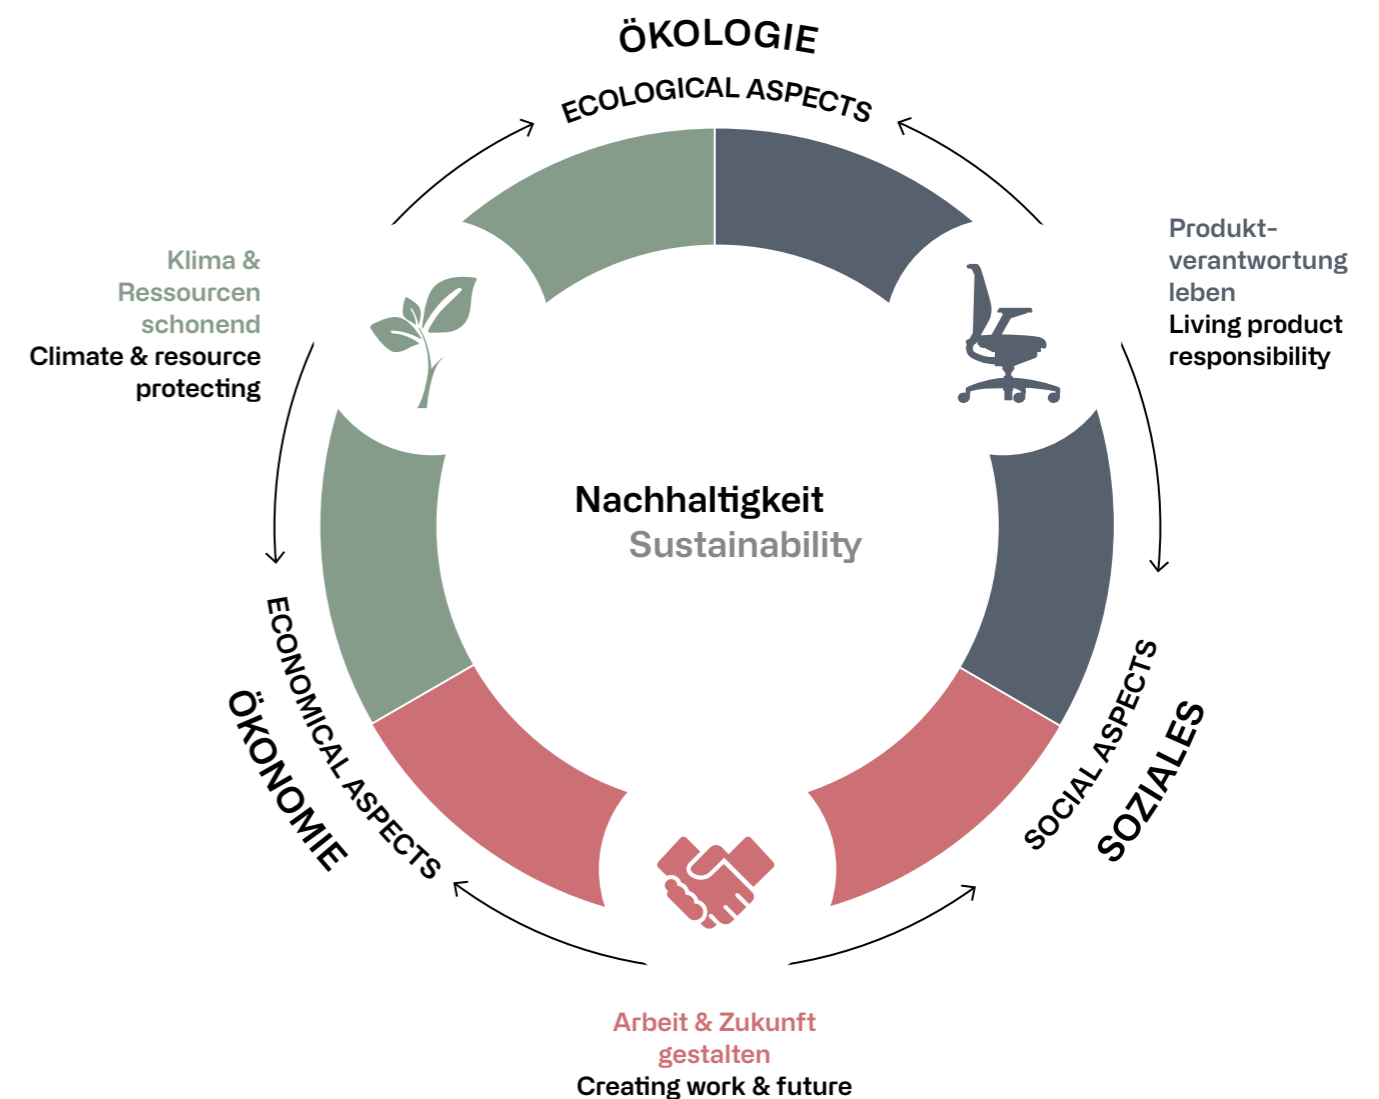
ÖKOLOGIE
ECOLOGICAL ASPECTS

Klima & Ressourcen schonend
Climate & resource protecting

Produkt-verantwortung leben
Living product responsibility

Nachhaltigkeit
Sustainability

ECONOMICAL ASPECTS
ÖKONOMIE

SOCIAL ASPECTS
SOZIALES

Arbeit & Zukunft gestalten
Creating work & future